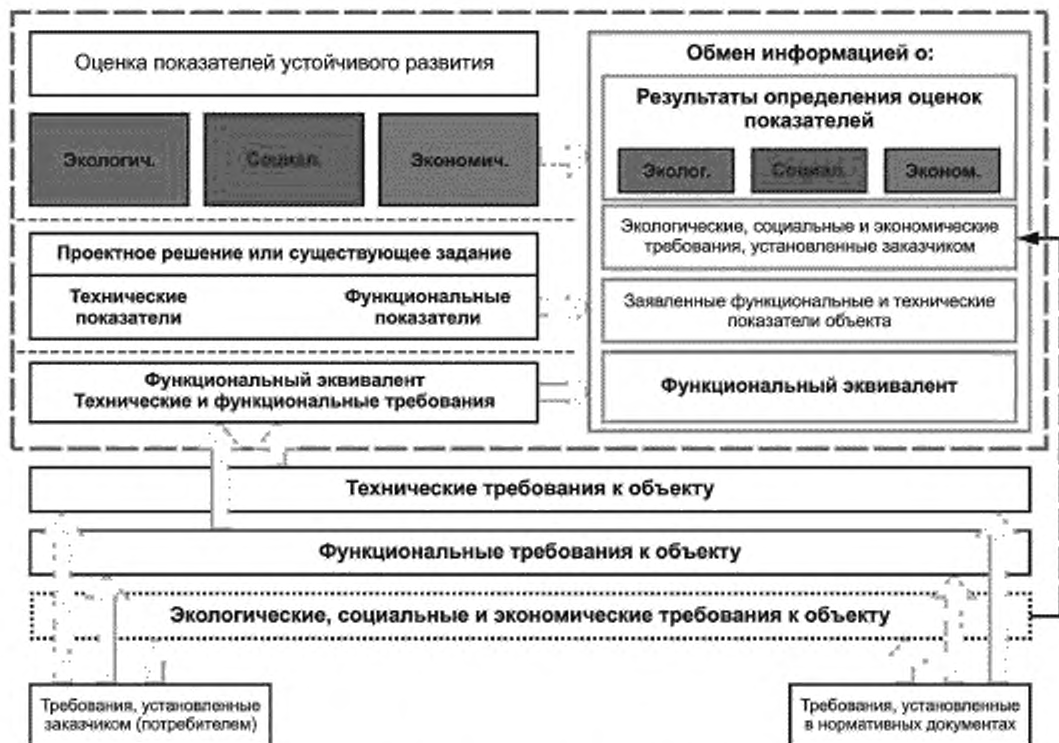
Оценка показателей устойчивого развития

Экологич.

Социал.

Экономич.

Обмен информацией о:

Результаты определения оценок показателей

Эколог.

Социал.

Эконом.

Экологические, социальные и экономические требования, установленные заказчиком

Проектное решение или существующее задание

Технические показатели

Функциональные показатели

Заявленные функциональные и технические показатели объекта

Функциональный эквивалент Технические и функциональные требования

Функциональный эквивалент

Технические требования к объекту

Функциональные требования к объекту

Экологические, социальные и экономические требования к объекту

Требования, установленные заказчиком (потребителем)

Требования, установленные в нормативных документах